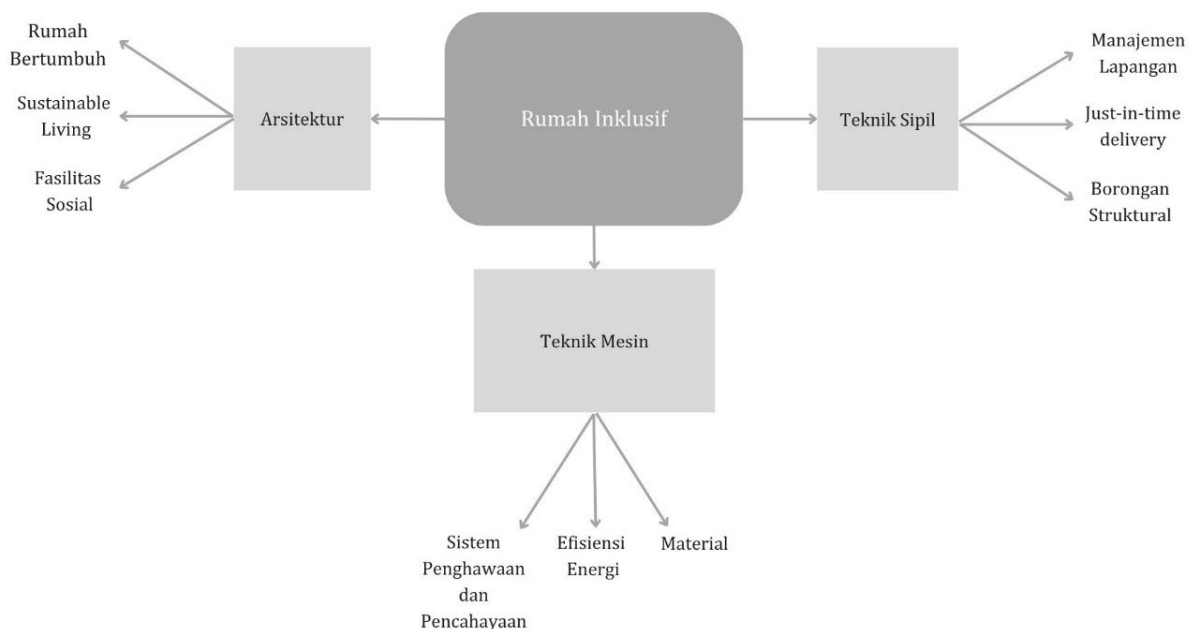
Rumah Inklusif

Arsitektur

Rumah Bertumbuh

Sustainable Living

Fasilitas Sosial

Teknik Sipil

Manajemen Lapangan

Just-in-time delivery

Borongan Struktural

Teknik Mesin

Sistem Penghawaan dan Pencahayaan

Efisiensi Energi

Material